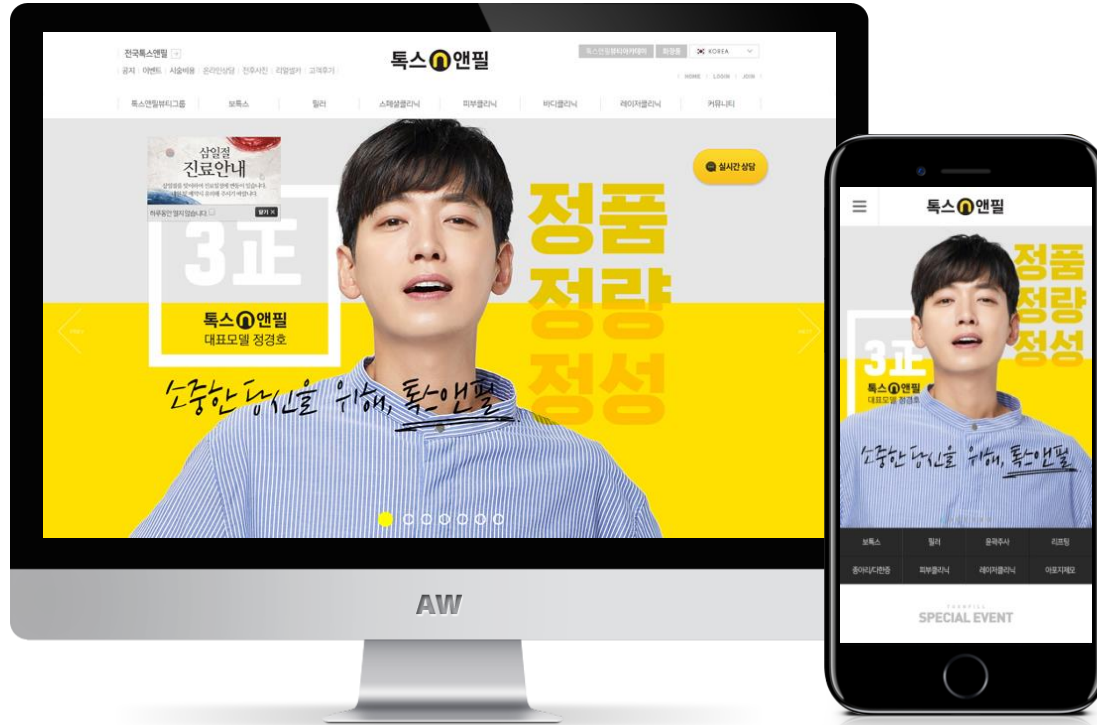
전국톡스앤필 +
공지 | 이벤트 | 시술비용 | 온라인상담 | 전후사진 | 리얼영상 | 고객후기

톡스앤필

톡스앤필뷰티아카데미 | 회원중 | KOREA
HOME | LOGIN | JOIN

톡스앤필뷰티그룹 | 보톡스 | 필러 | 스페셜클리닉 | 피부클리닉 | 바디클리닉 | 레이저클리닉 | 커뮤니티

삼일절
진료안내
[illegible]

하루동안 열지 않습니다 | 닫기 X

실시간 상담

3교

톡스앤필
대표모델 정경호

정품
정량
정성

소중한 당신을 위해, 톡스앤필

AW

톡스앤필

정품
정량
정성

3교
톡스앤필
대표모델 정경호

소중한 당신을 위해, 톡스앤필

보톡스 | 필러 | 윤곽주사 | 리프팅
종아리다한증 | 피부클리닉 | 레이저클리닉 | 아포지제모

TOXNFILL
SPECIAL EVENT